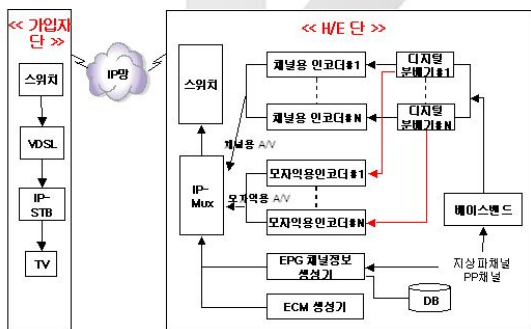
<< 가입자 단 >>

스위치

VDSL

IP-STB

TV

IP망

<< H/E 단 >>

스위치

IP-Mux

채널용 인코더#1

채널용 인코더#N

디지털 분배기#1

디지털 분배기#N

채널용 A/V

모자익용 A/V

모자익용인코더#1

모자익용인코더#N

베이스밴드

지상파채널 PP채널

EPG 채널정보 생성기

DB

ECM 생성기